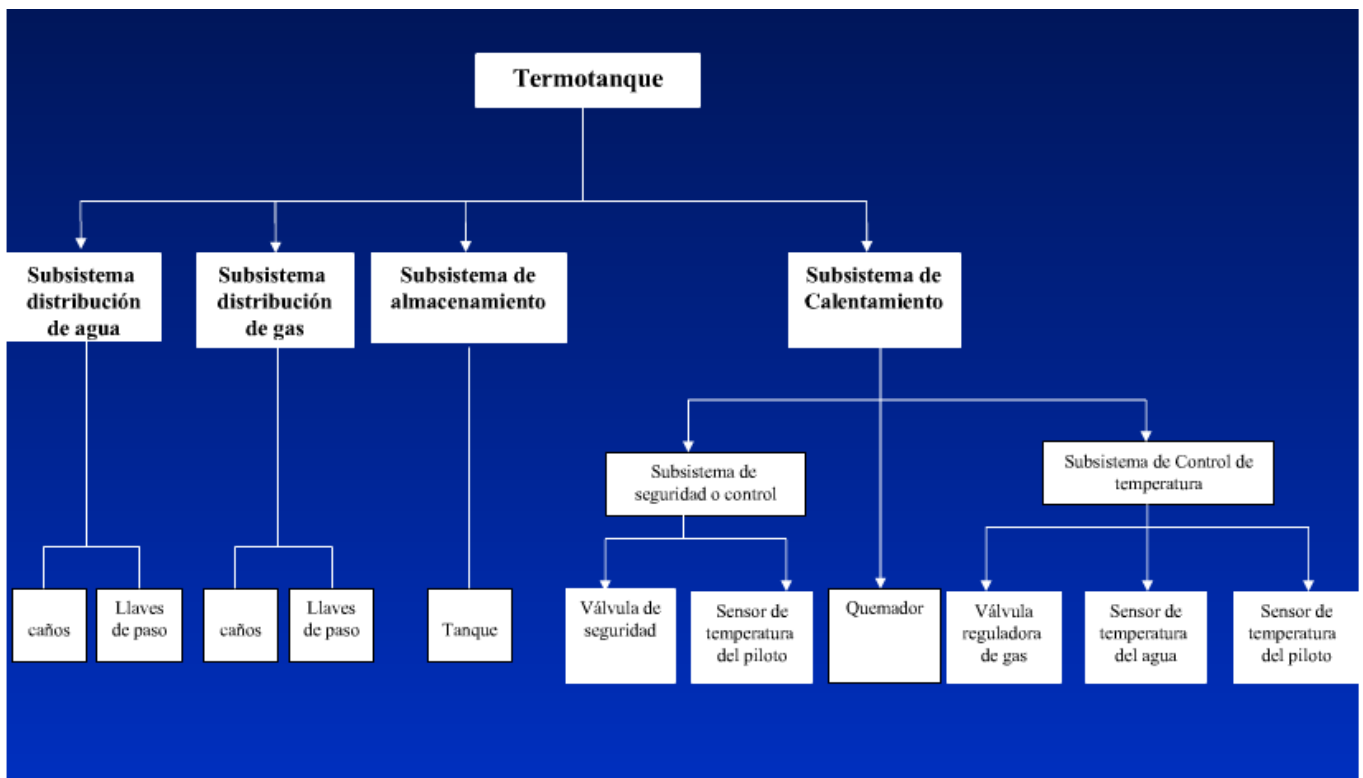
Termotanque

Subsistema distribución de agua

Subsistema distribución de gas

Subsistema de almacenamiento

Subsistema de Calentamiento

Subsistema de seguridad o control

Subsistema de Control de temperatura

caños

Llaves de paso

caños

Llaves de paso

Tanque

Válvula de seguridad

Sensor de temperatura del piloto

Quemador

Válvula reguladora de gas

Sensor de temperatura del agua

Sensor de temperatura del piloto